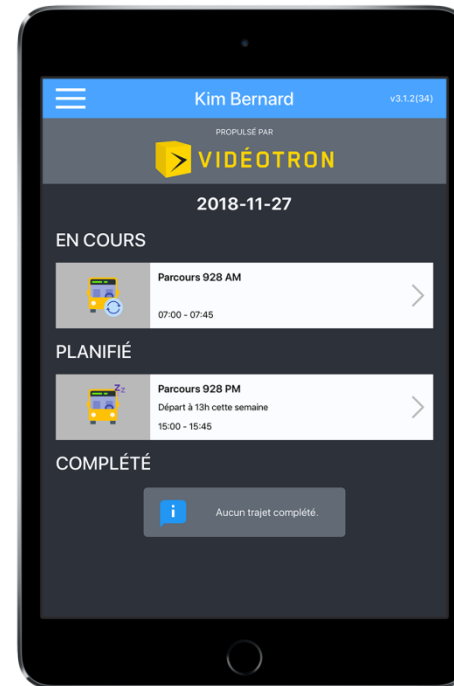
Kim Bernard

v3.1.2(34)

PROPULSÉ PAR

VIDÉOTRON

2018-11-27

EN COURS

Parcours 928 AM

07:00 - 07:45

PLANIFIÉ

Parcours 928 PM

Départ à 13h cette semaine

15:00 - 15:45

COMPLÉTÉ

Aucun trajet complété.